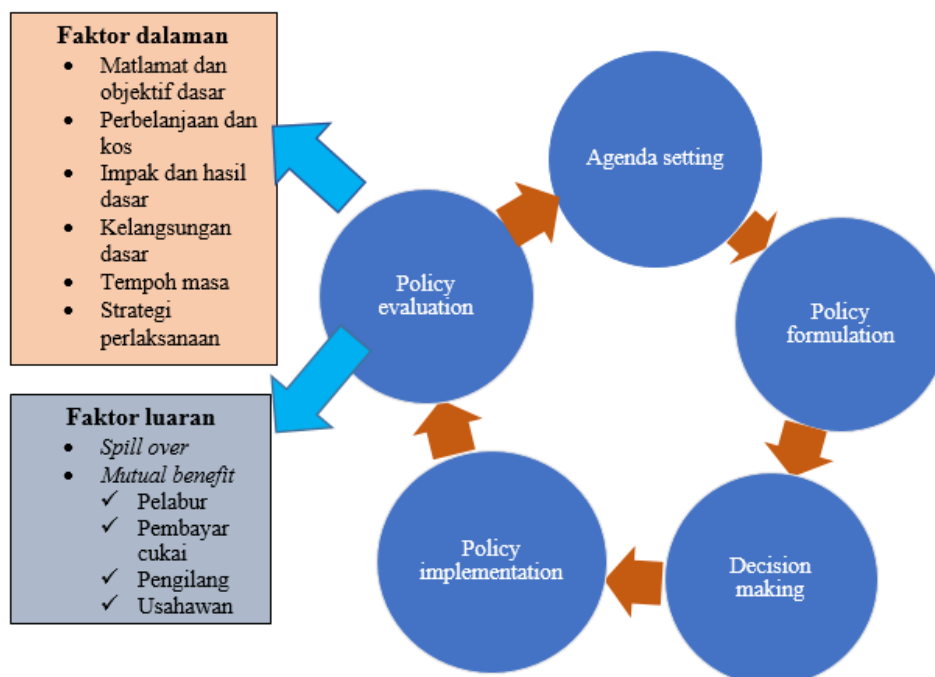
**Faktor dalaman**
- Matlamat dan objektif dasar
- Perbelanjaan dan kos
- Impak dan hasil dasar
- Kelangsungan dasar
- Tempoh masa
- Strategi perlaksanaan

**Faktor luaran**
- *Spill over*
- *Mutual benefit*
  - ✓ Pelabur
  - ✓ Pembayar cukai
  - ✓ Pengilang
  - ✓ Usahawan

Agenda setting

Policy formulation

Decision making

Policy implementation

Policy evaluation